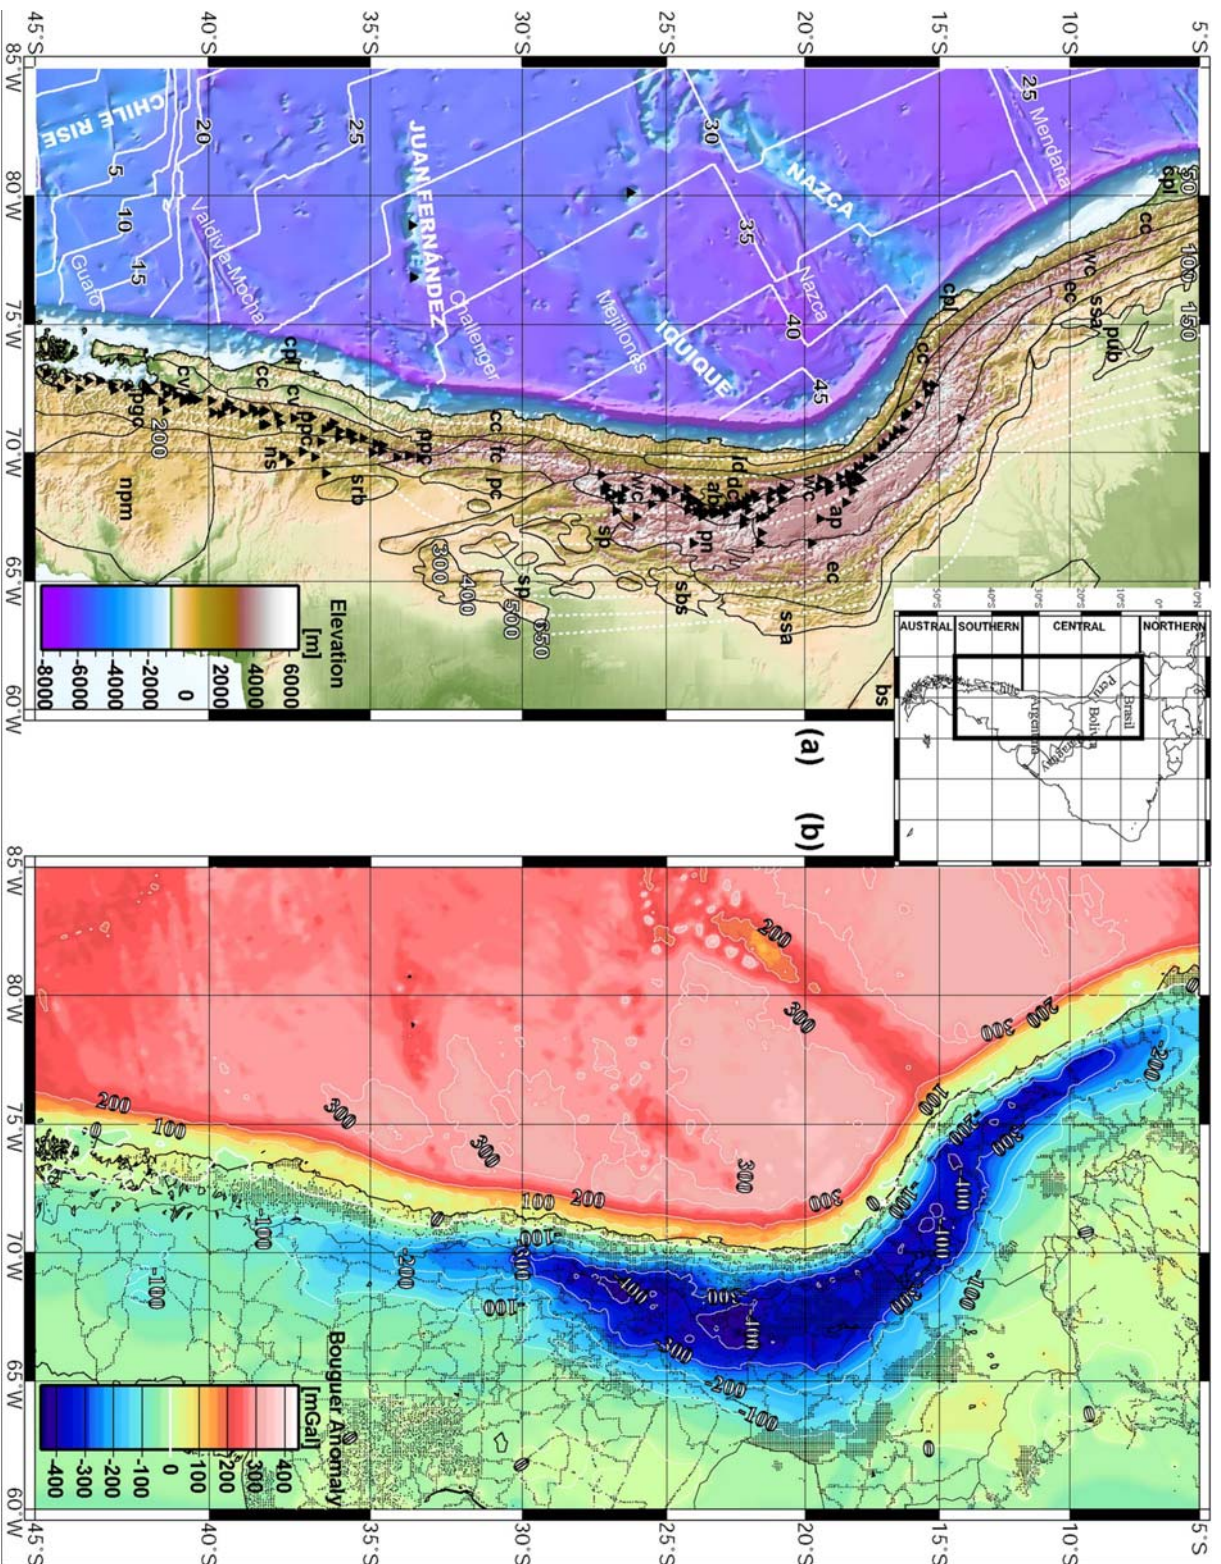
5°S
10°S
15°S
20°S
25°S
30°S
35°S
40°S
45°S

85°W
80°W
75°W
70°W
65°W
60°W

(a)

CHILE RISE
5
10
15
20
25
Guafo
Valdivia-Mocha
JUAN FERNÁNDEZ
Challenger
25
30
35
40
45
50
NAZCA
Nazca
Mejillones
IQUIQUE
Mendaña
cpl
cc
100
150
wc
ec
ssa
pub
cpl
cc
ap
wc
fd
dc
ab
pn
ec
ssa
bs
sp
sbs
wc
sp
cc
fc
pc
npc
srb
cv
cc
cv
ppc
ns
pgo
200
npm
300
400
500
650
sp

AUSTRAL
SOUTHERN
CENTRAL
NORTHERN
Brasil
Peru
Bolivia
Argentina
Paraguay

Elevation
[m]
6000
4000
2000
0
-2000
-4000
-6000
-8000

(b)

85°W
80°W
75°W
70°W
65°W
60°W

5°S
10°S
15°S
20°S
25°S
30°S
35°S
40°S
45°S

200
300
200
300
0
-200
100
0
-200
-300
-400
-100
-400
-100
300
300
300
200
100
0
-100
-300
-400
-400
-300
-400
-200
-100
0
0
0
300
200
100
0
-100
-200
-300
-100
-100
-100
0
0

Bouguer Anomaly
[mGal]
400
300
200
100
0
-100
-200
-300
-400